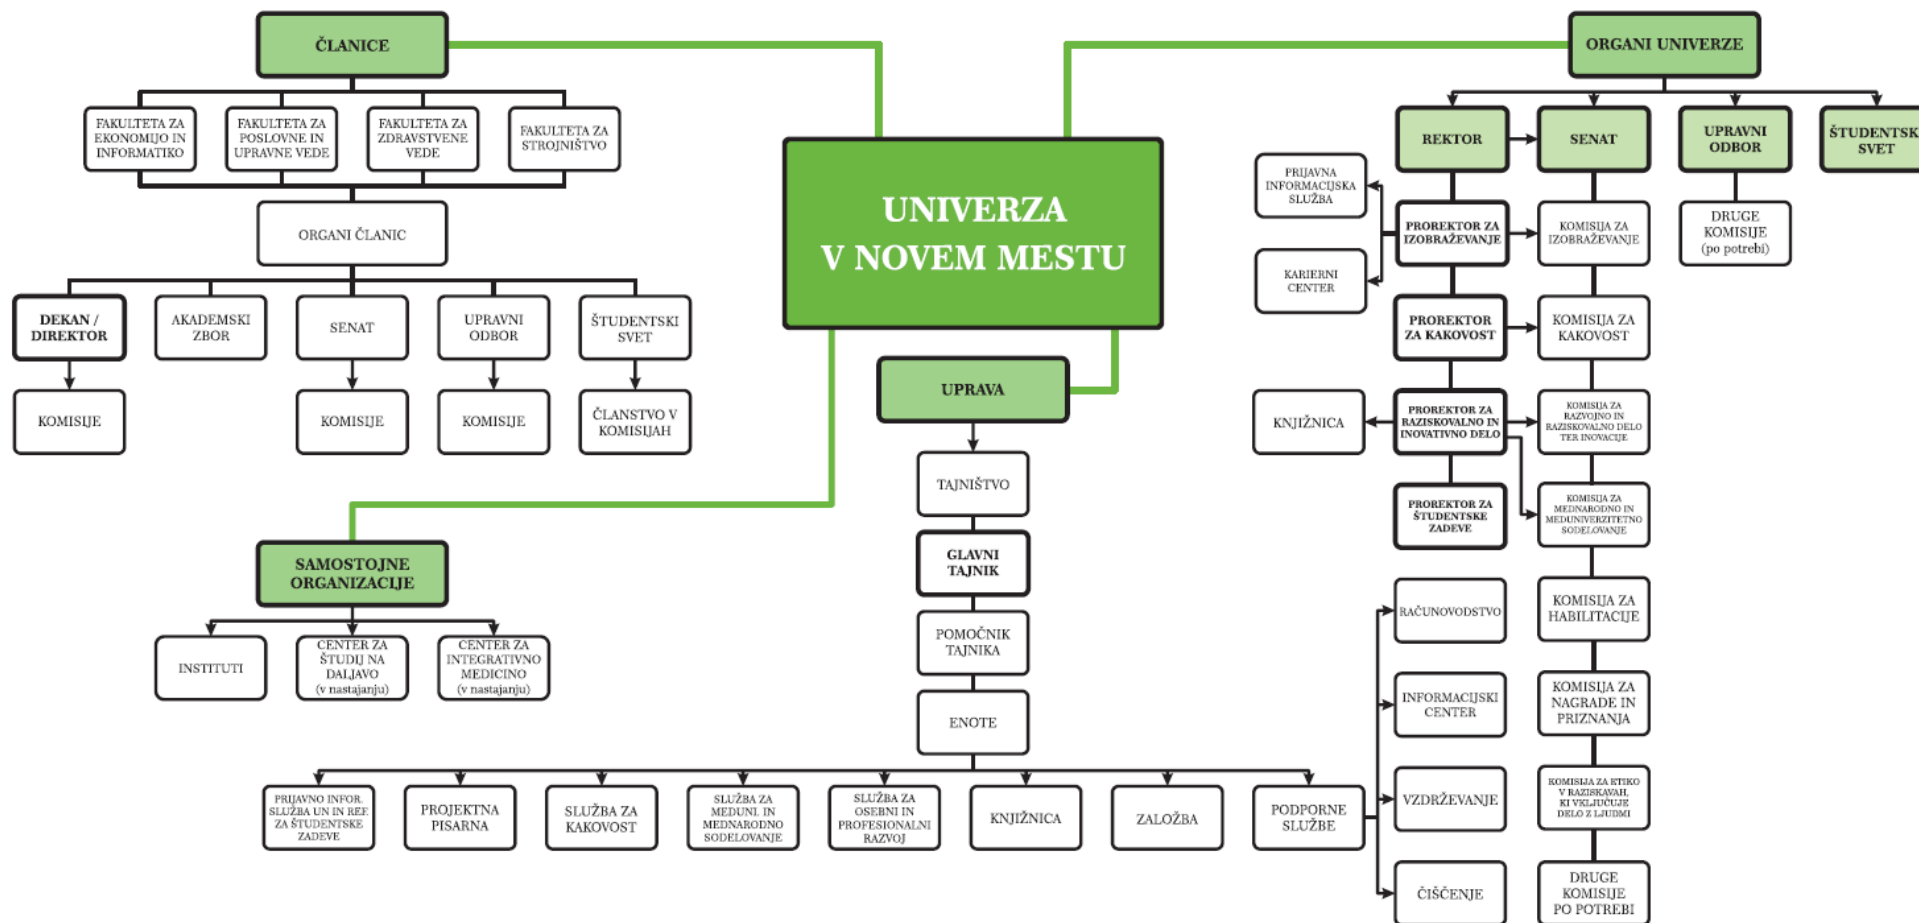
ČLANICE

FAKULTETA ZA EKONOMIJO IN INFORMATIKO

FAKULTETA ZA POSLOVNE IN UPRAVNE VEDE

FAKULTETA ZA ZDRAVSTVENE VEDE

FAKULTETA ZA STROJNIŠTVO

ORGANI ČLANIC

DEKAN / DIREKTOR

AKADEMSKI ZBOR

SENAT

UPRAVNI ODBOR

ŠTUDENTSKI SVET

KOMISIJE

KOMISIJE

KOMISIJE

ČLANSTVO V KOMISIJAH

UNIVERZA V NOVEM MESTU

UPRAVA

TAJNIŠTVO

GLAVNI TAJNIK

POMOČNIK TAJNIKA

ENOTE

SAMOSTOJNE ORGANIZACIJE

INSTITUTI

CENTER ZA ŠTUDIJ NA DALJAVO (v nastajanju)

CENTER ZA INTEGRATIVNO MEDICINO (v nastajanju)

PRIJAVNO INFOR. SLUŽBA UN IN REF. ZA ŠTUDENTSKE ZADEVE

PROJEKTNA PISARNA

SLUŽBA ZA KAKOVOST

SLUŽBA ZA MEDUNI. IN MEDNARODNO SODELOVANJE

SLUŽBA ZA OSEBNI IN PROFESIONALNI RAZVOJ

KNJIŽNICA

ZALOŽBA

PODPORNE SLUŽBE

ORGANI UNIVERZE

REKTOR

SENAT

UPRAVNI ODBOR

ŠTUDENTSK SVET

PRIJAVNA INFORMACIJSKA SLUŽBA

KARIERNI CENTER

PROREKTOR ZA IZOBRAŽEVANJE

KOMISIJA ZA IZOBRAŽEVANJE

DRUGE KOMISIJE (po potrebi)

PROREKTOR ZA KAKOVOST

KOMISIJA ZA KAKOVOST

KNJIŽNICA

PROREKTOR ZA RAZISKOVALNO IN INOVATIVNO DELO

KOMISIJA ZA RAZVOJNO IN RAZISKOVALNO DELO TER INOVACIJE

PROREKTOR ZA ŠTUDENTSKE ZADEVE

KOMISIJA ZA MEDNARODNO IN MEDUNIVERZITETNO SODELOVANJE

RAČUNOVODSTVO

KOMISIJA ZA HABILITACIJE

INFORMACIJSKI CENTER

KOMISIJA ZA NAGRADE IN PRIZNANJA

VZDRŽEVANJE

KOMISIJA ZA ETIKO V RAZISKAVAH, KI VKLJUČUJE DELO Z LJUDMI

ČIŠČENJE

DRUGE KOMISIJE PO POTREBI